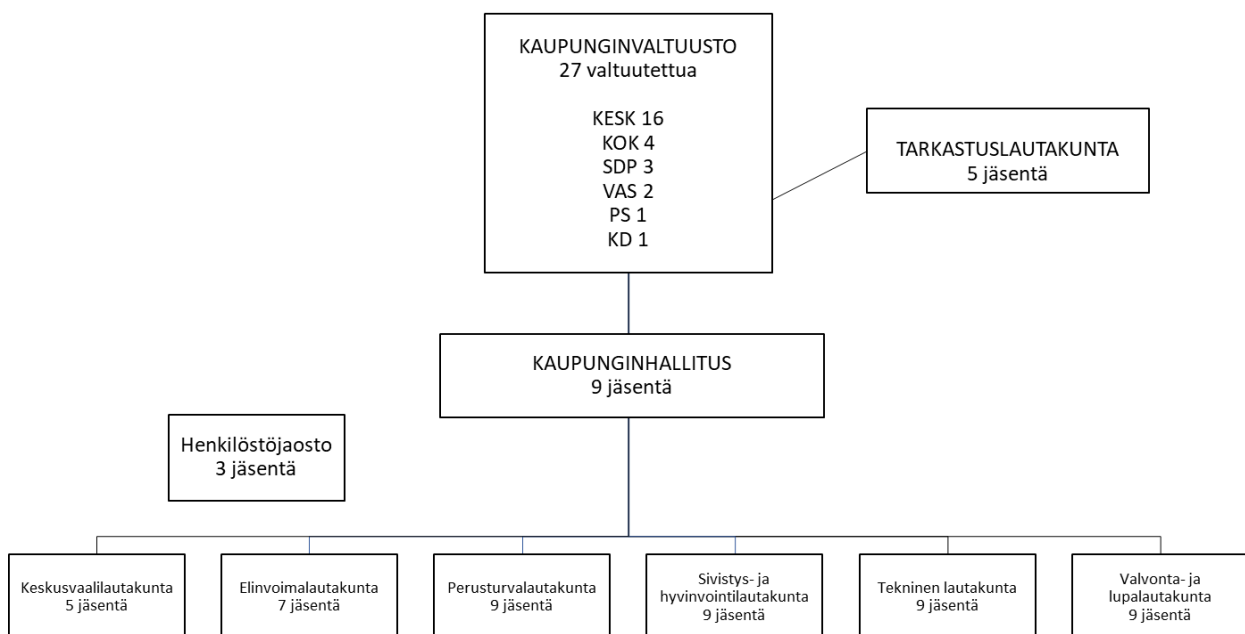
KAUPUNGINVALTUUSTO
27 valtuutettua

KESK 16
KOK 4
SDP 3
VAS 2
PS 1
KD 1

TARKASTUSLAUTAKUNTA
5 jäsentä

KAUPUNGINHALLITUS
9 jäsentä

Henkilöstöjaosto
3 jäsentä

Keskusvaalilautakunta
5 jäsentä

Elinvoimalautakunta
7 jäsentä

Perusturvalautakunta
9 jäsentä

Sivistys- ja hyvinvointilautakunta
9 jäsentä

Tekninen lautakunta
9 jäsentä

Valvonta- ja lupalautakunta
9 jäsentä